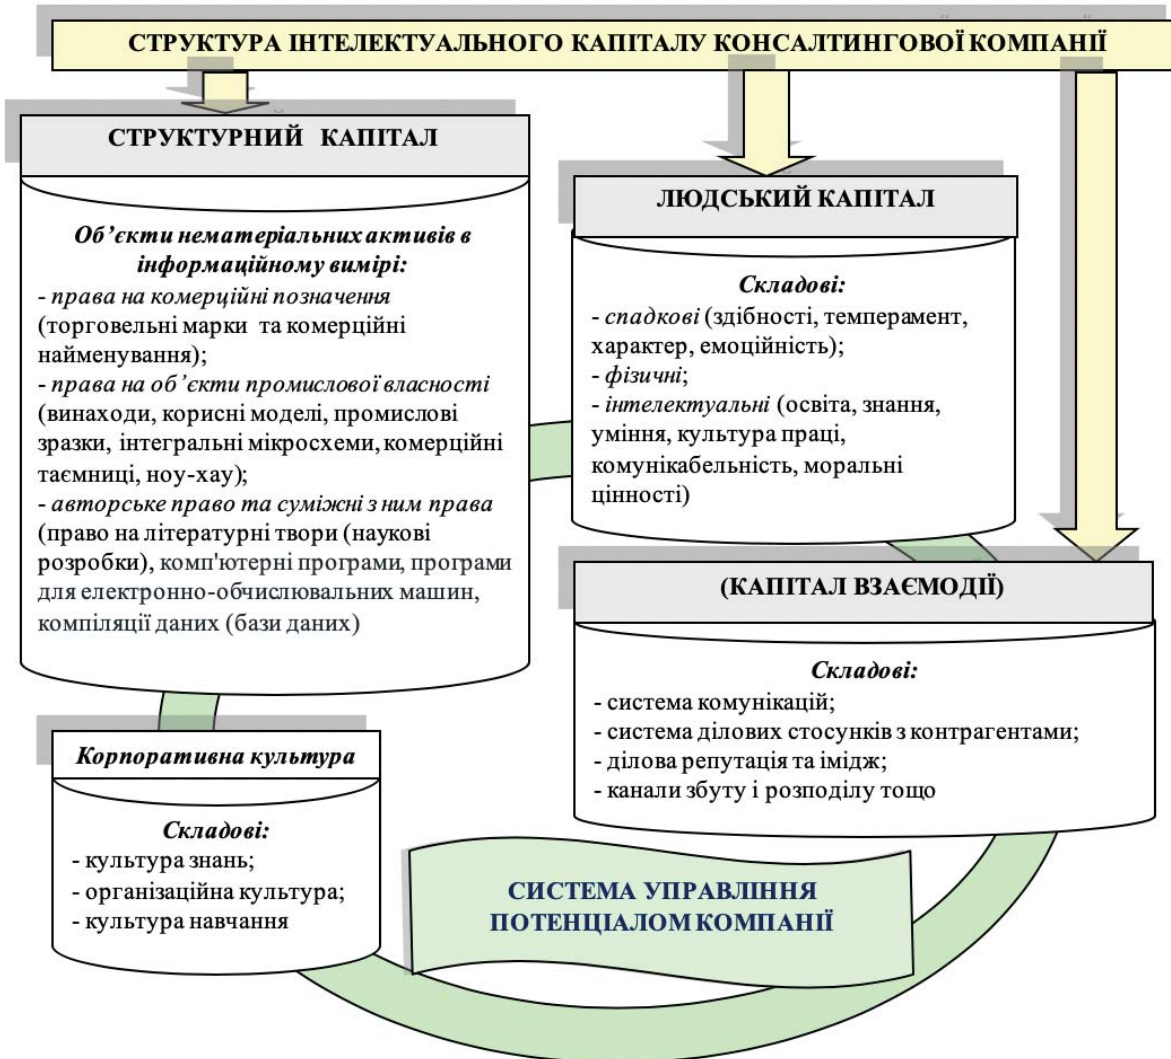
СТРУКТУРА ІНТЕЛЕКТУАЛЬНОГО КАПІТАЛУ КОНСАЛТИНГОВОЇ КОМПАНІЇ

СТРУКТУРНИЙ КАПІТАЛ

Об'єкти нематеріальних активів в інформаційному вимірі:
- права на комерційні позначення (торговельні марки та комерційні найменування);
- права на об'єкти промислової власності (винаходи, корисні моделі, промислові зразки, інтегральні мікросхеми, комерційні таємниці, ноу-хау);
- авторське право та суміжні з ним права (право на літературні твори (наукові розробки), комп'ютерні програми, програми для електронно-обчислювальних машин, компіляції даних (бази даних)

ЛЮДСЬКИЙ КАПІТАЛ

Складові:
- спадкові (здібності, темперамент, характер, емоційність);
- фізичні;
- інтелектуальні (освіта, знання, уміння, культура праці, комунікабельність, моральні цінності)

(КАПІТАЛ ВЗАЄМОДІЇ)

Складові:
- система комунікацій;
- система ділових стосунків з контрагентами;
- ділова репутація та імідж;
- канали збуту і розподілу тощо

Корпоративна культура

Складові:
- культура знань;
- організаційна культура;
- культура навчання

СИСТЕМА УПРАВЛІННЯ ПОТЕНЦІАЛОМ КОМПАНІЇ